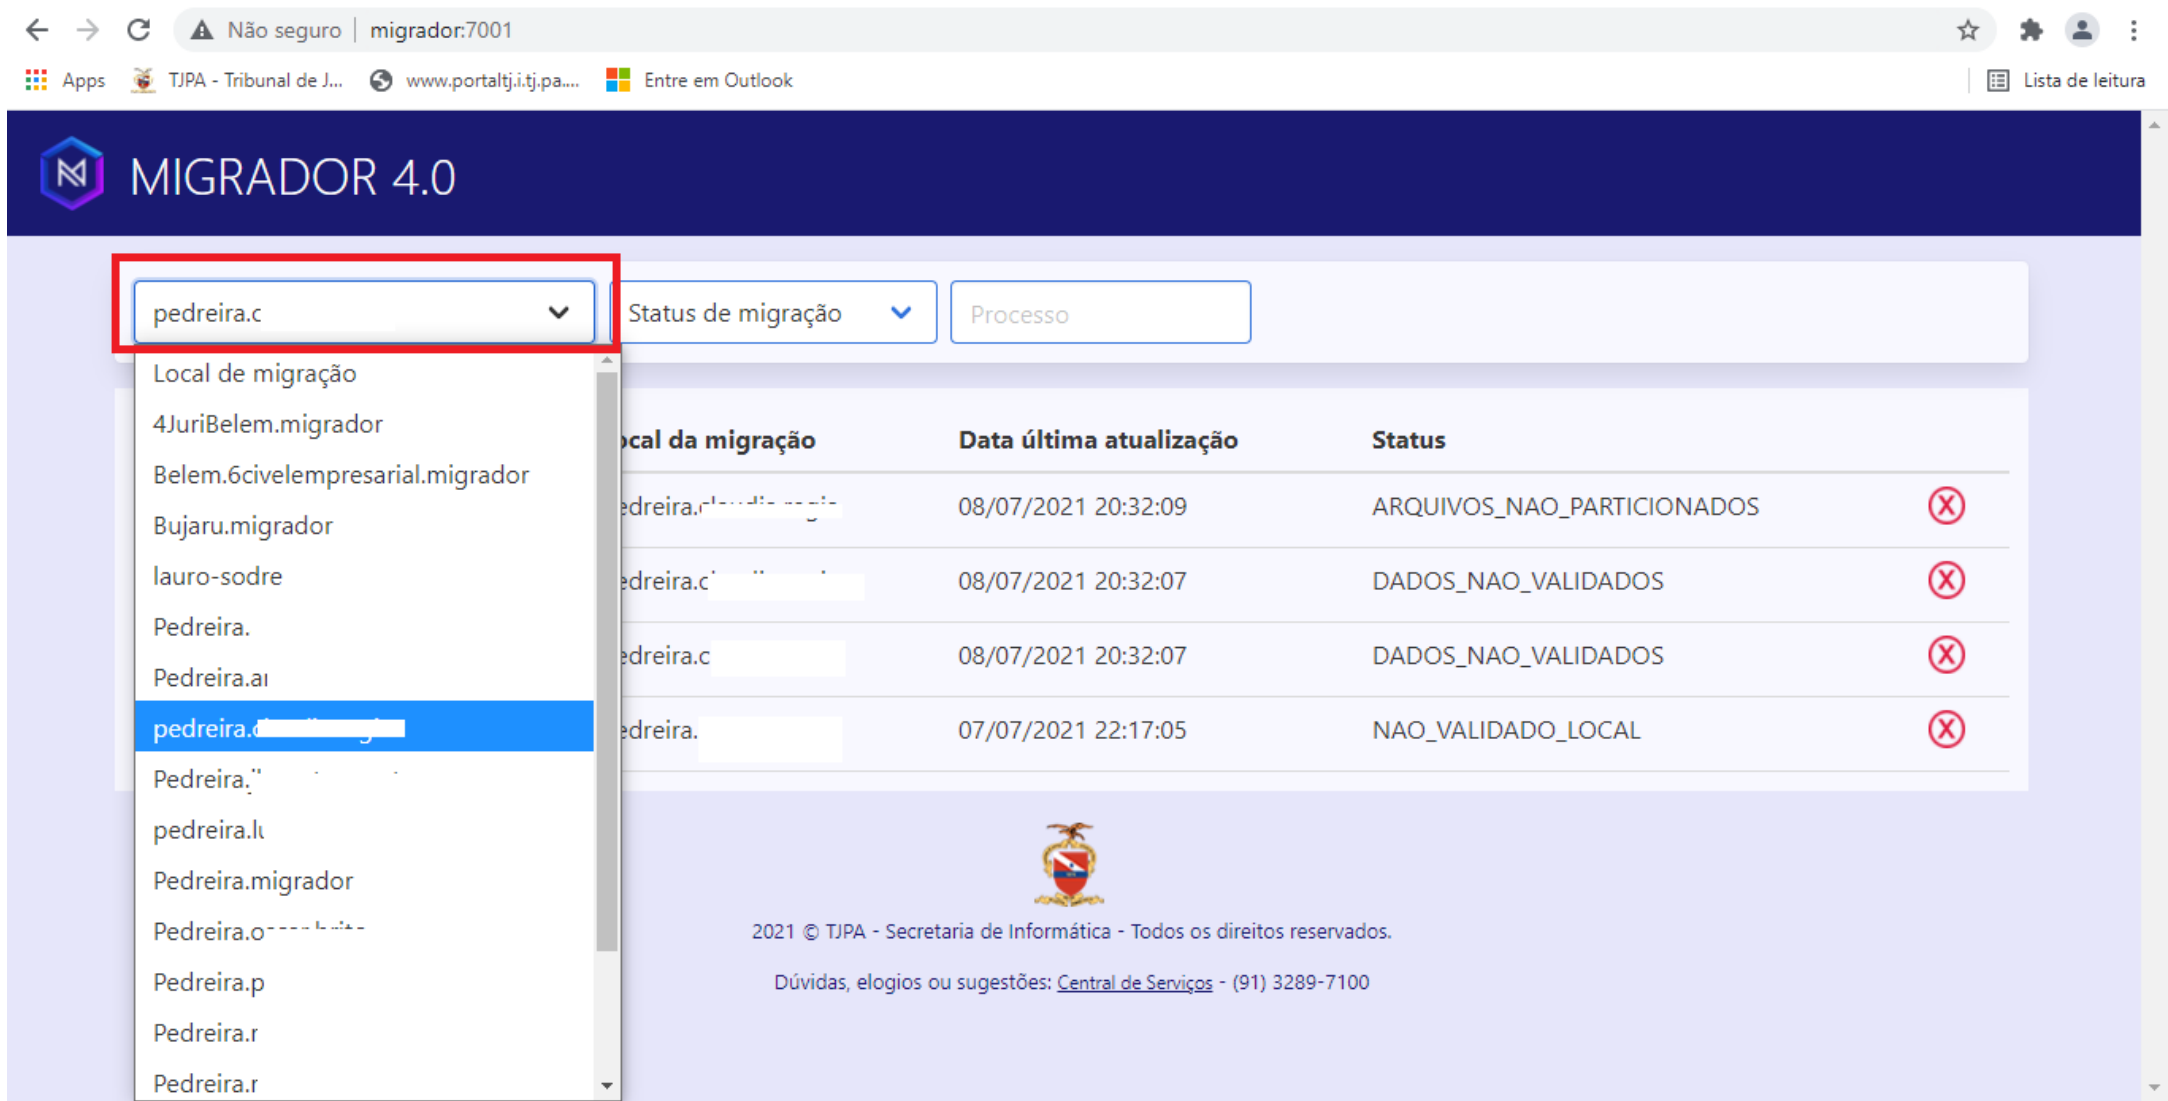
Não seguro | migrador:7001

Apps TJPA - Tribunal de J... www.portaltj.i.tj.pa.... Entre em Outlook Lista de leitura

MIGRADOR 4.0

pedreira.c

Status de migração

Processo

Local de migração
4JuriBelem.migrador
Belem.6civelempresarial.migrador
Bujaru.migrador
lauro-sodre
Pedreira.
Pedreira.a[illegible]
pedreira.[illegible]
Pedreira.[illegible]
pedreira.l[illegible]
Pedreira.migrador
Pedreira.o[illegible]
Pedreira.p
Pedreira.r
Pedreira.r

| ...cal da migração | Data última atualização | Status |
|---|---|---|
| ...edreira.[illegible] | 08/07/2021 20:32:09 | ARQUIVOS_NAO_PARTICIONADOS |
| ...edreira.c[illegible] | 08/07/2021 20:32:07 | DADOS_NAO_VALIDADOS |
| ...edreira.c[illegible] | 08/07/2021 20:32:07 | DADOS_NAO_VALIDADOS |
| ...edreira.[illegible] | 07/07/2021 22:17:05 | NAO_VALIDADO_LOCAL |

2021 © TJPA - Secretaria de Informática - Todos os direitos reservados.

Dúvidas, elogios ou sugestões: Central de Serviços - (91) 3289-7100